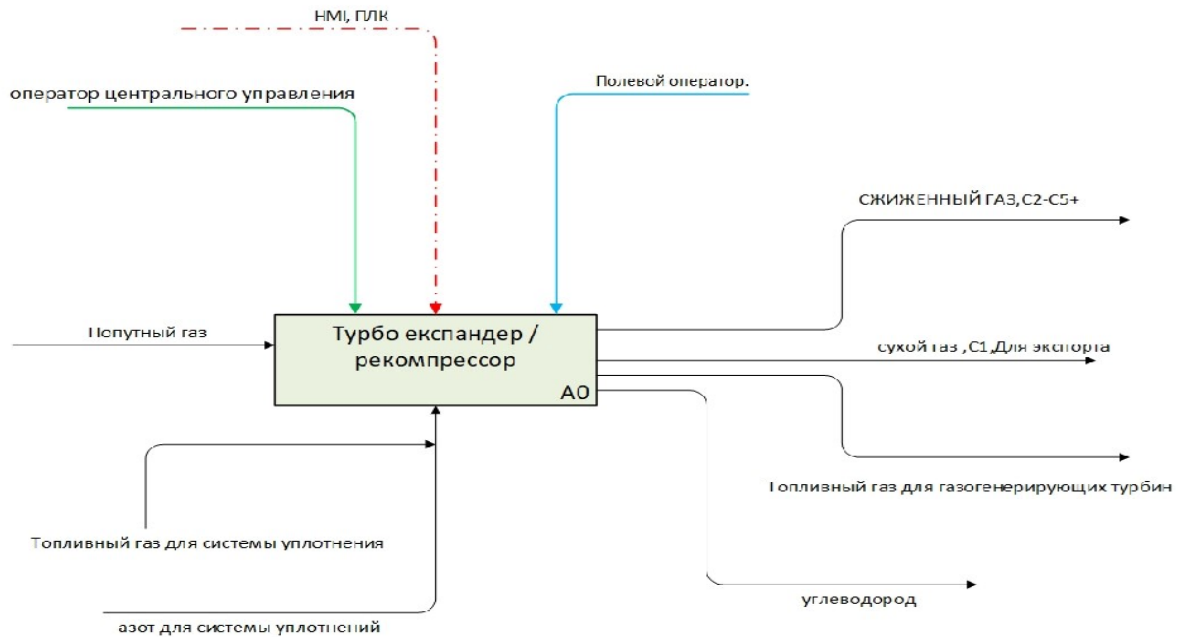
HMI, ПЛК

оператор центрального управления

Полевой оператор.

СЖИЖЕННЫЙ ГАЗ,С2-С5+

Попутный газ

Турбо експандер / рекомпрессор

A0

сухой газ ,С1,Для экспорта

Топливный газ для газогенерирующих турбин

Топливный газ для системы уплотнения

углеводород

азот для системы уплотнений